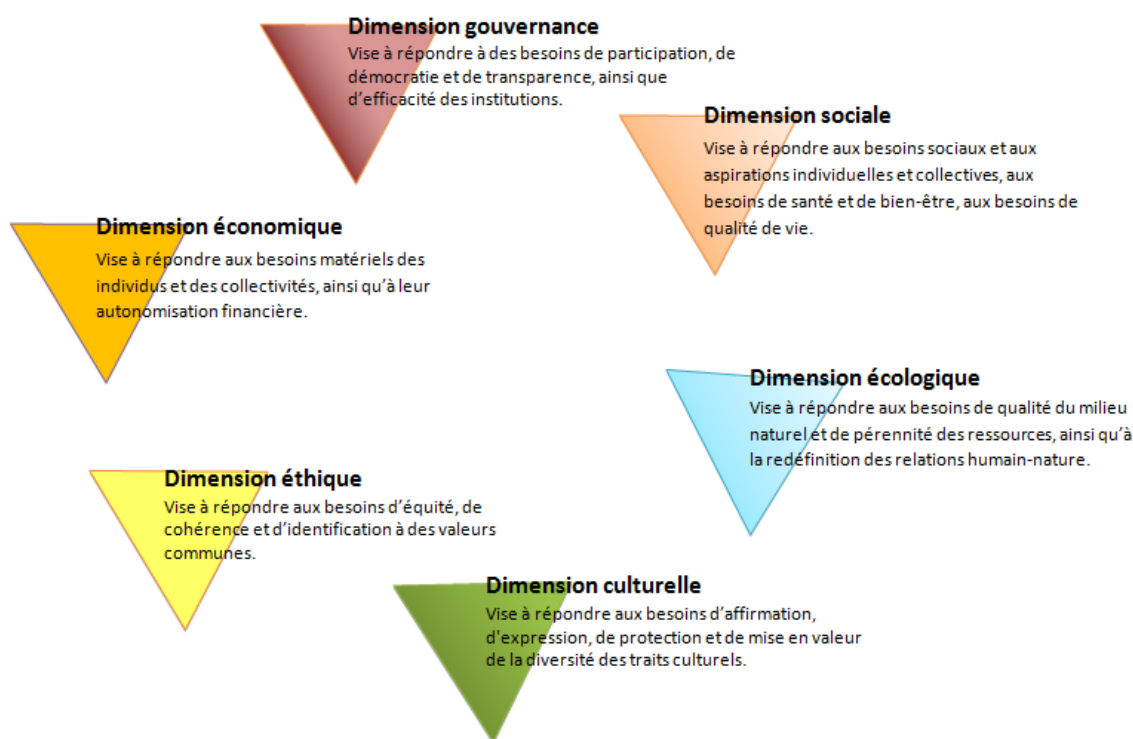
Dimension gouvernance
Vise à répondre à des besoins de participation, de démocratie et de transparence, ainsi que d'efficacité des institutions.

Dimension sociale
Vise à répondre aux besoins sociaux et aux aspirations individuelles et collectives, aux besoins de santé et de bien-être, aux besoins de qualité de vie.

Dimension économique
Vise à répondre aux besoins matériels des individus et des collectivités, ainsi qu'à leur autonomisation financière.

Dimension écologique
Vise à répondre aux besoins de qualité du milieu naturel et de pérennité des ressources, ainsi qu'à la redéfinition des relations humain-nature.

Dimension éthique
Vise à répondre aux besoins d'équité, de cohérence et d'identification à des valeurs communes.

Dimension culturelle
Vise à répondre aux besoins d'affirmation, d'expression, de protection et de mise en valeur de la diversité des traits culturels.